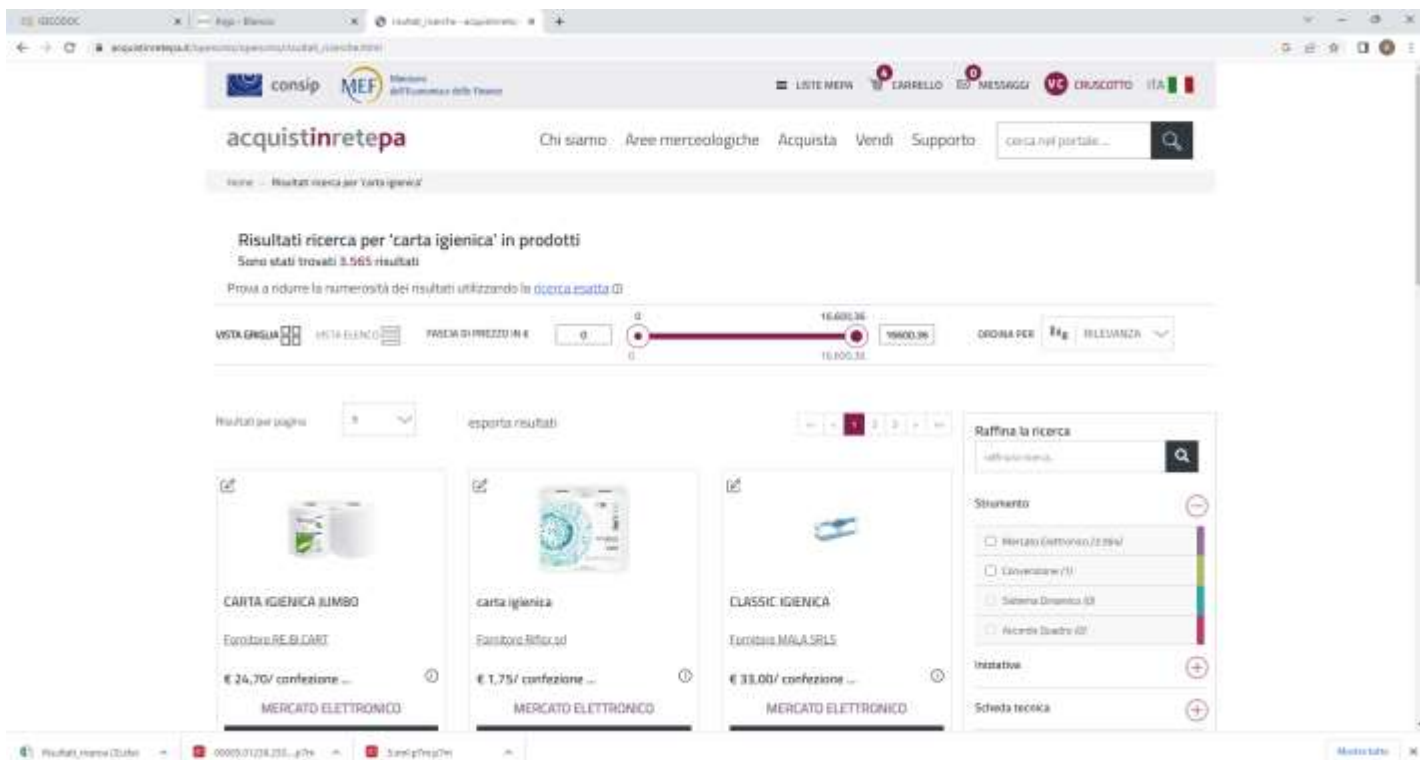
consip MEF Ministero dell'Economia e delle Finanze

LISTE MEPA 0 CARRELLO 0 MESSAGGI VC CRUSCOTTO ITA

acquistinretepa

Chi siamo Aree merceologiche Acquista Vendi Supporto cerca nel portale...

Home Risultati ricerca per 'carta igienica'

Risultati ricerca per 'carta igienica' in prodotti
Sono stati trovati 3.565 risultati

Prova a ridurre la numerosità dei risultati utilizzando la ricerca esatta

VISTA GRIGLIA VISTA ELENCO FASCIA DI PREZZO IN € 0 0 16.600,36 16600,36 ORDINA PER RILEVANZA

Risultati per pagina esporta risultati 1 2 3

Raffina la ricerca
raffina la ricerca

Strumento
Mercato Elettronico (3.564)
Convenzione (1)
Sistema Dinamico (0)
Accordo Quadro (0)

Iniziativa

Scheda tecnica

CARTA IGIENICA JUMBO
Fornitore RE.BI.CART
€ 24,70/ confezione ...
MERCATO ELETTRONICO

carta igienica
Fornitore Rifiprsrl
€ 1,75/ confezione ...
MERCATO ELETTRONICO

CLASSIC IGIENICA
Fornitore MALA SRLS
€ 33,00/ confezione ...
MERCATO ELETTRONICO

Mostra tutto